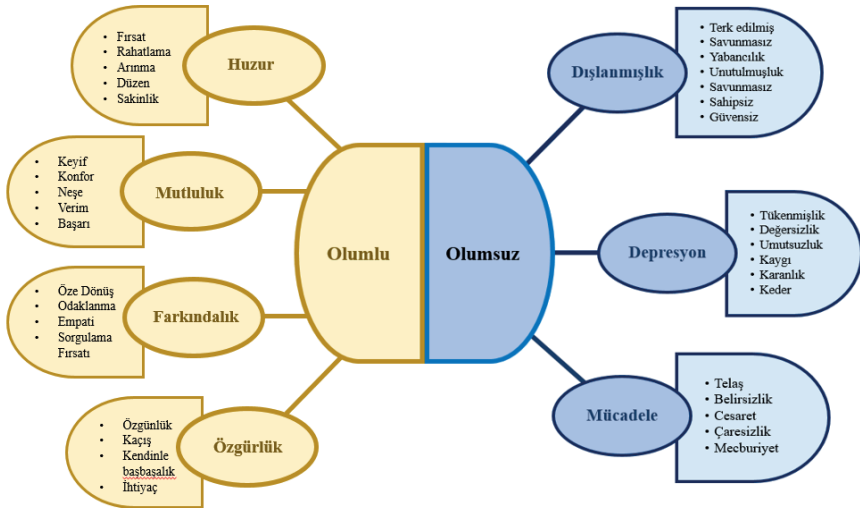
Fırsat
Rahatlama
Arınma
Düzen
Sakinlik

Huzur

Keyif
Konfor
Neşe
Verim
Başarı

Mutluluk

Öze Dönüş
Odaklanma
Empati
Sorgulama Fırsatı

Farkındalık

Özgünlük
Kaçış
Kendinle başbaşalık
İhtiyaç

Özgürlük

Olumlu

Olumsuz

Dışlanmışlık

Terk edilmiş
Savunmasız
Yabancılık
Unutulmuşluk
Savunmasız
Sahipsiz
Güvensiz

Depresyon

Tükenmişlik
Değersizlik
Umutsuzluk
Kaygı
Karanlık
Keder

Mücadele

Telaş
Belirsizlik
Cesaret
Çaresizlik
Mecburiyet